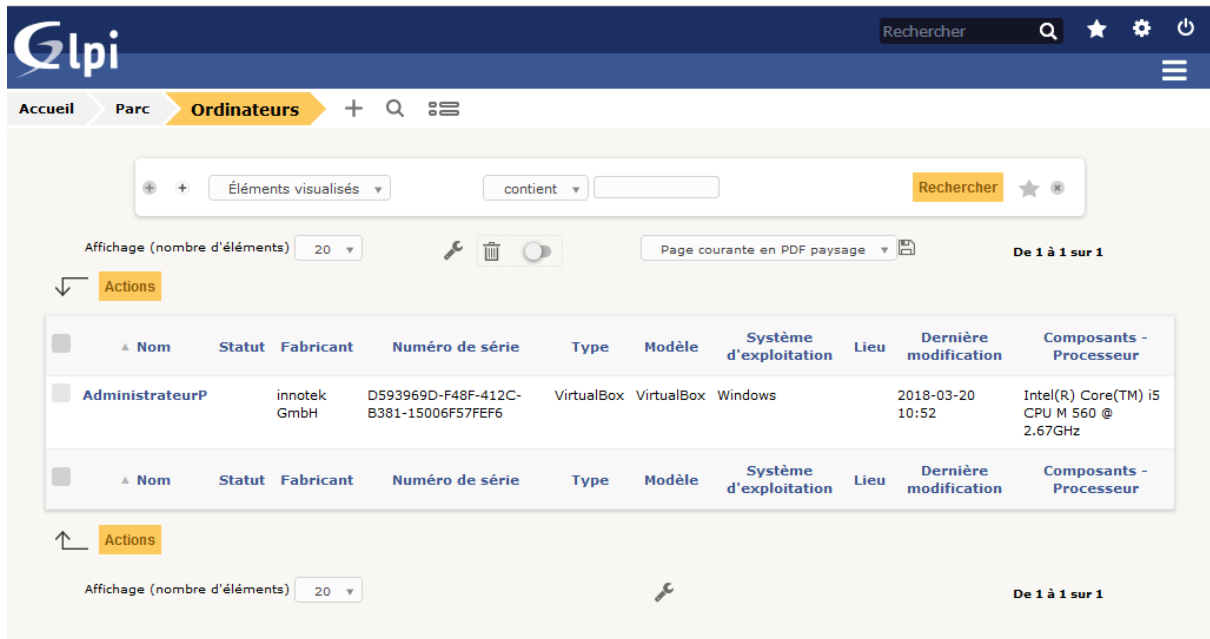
Glpi

Rechercher

Accueil Parc Ordinateurs

Éléments visualisés contient Rechercher

Affichage (nombre d'éléments) 20

Page courante en PDF paysage

De 1 à 1 sur 1

Actions

| | Nom | Statut | Fabricant | Numéro de série | Type | Modèle | Système d'exploitation | Lieu | Dernière modification | Composants - Processeur |
|---|---|---|---|---|---|---|---|---|---|---|
| | AdministrateurP | | innotek GmbH | D593969D-F48F-412C-B381-15006F57FEF6 | VirtualBox | VirtualBox | Windows | | 2018-03-20 10:52 | Intel(R) Core(TM) i5 CPU M 560 @ 2.67GHz |
| | Nom | Statut | Fabricant | Numéro de série | Type | Modèle | Système d'exploitation | Lieu | Dernière modification | Composants - Processeur |

Actions

Affichage (nombre d'éléments) 20

De 1 à 1 sur 1